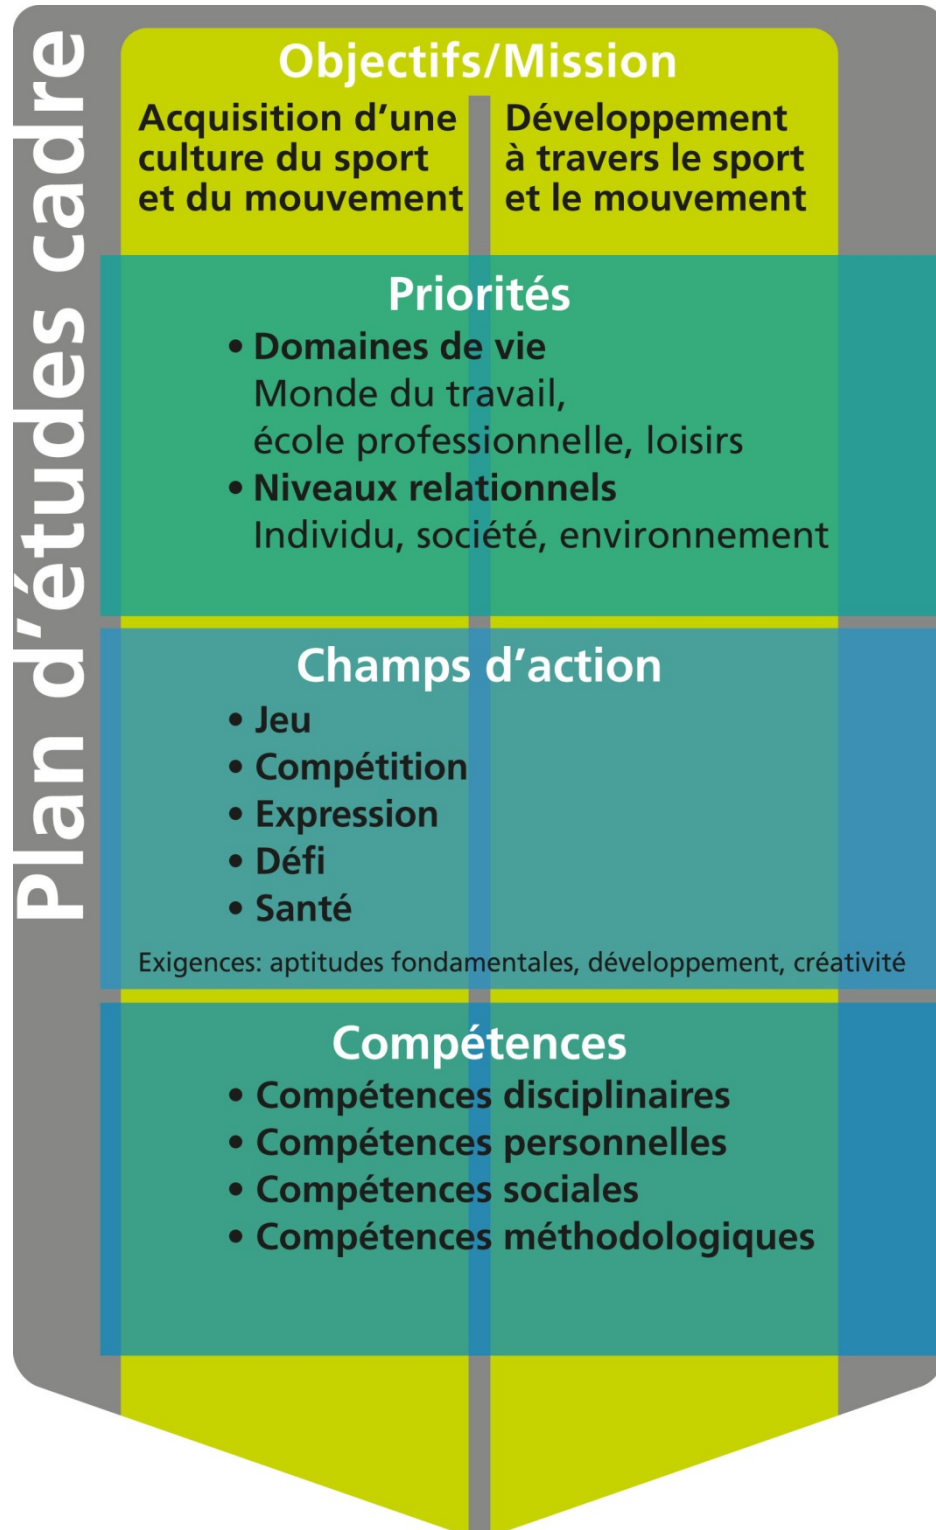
Plan d'études cadre

Objectifs/Mission

Acquisition d'une culture du sport et du mouvement

Développement à travers le sport et le mouvement

Priorités

• Domaines de vie
Monde du travail, école professionnelle, loisirs
• Niveaux relationnels
Individu, société, environnement

Champs d'action

• Jeu
• Compétition
• Expression
• Défi
• Santé

Exigences: aptitudes fondamentales, développement, créativité

Compétences

• Compétences disciplinaires
• Compétences personnelles
• Compétences sociales
• Compétences méthodologiques